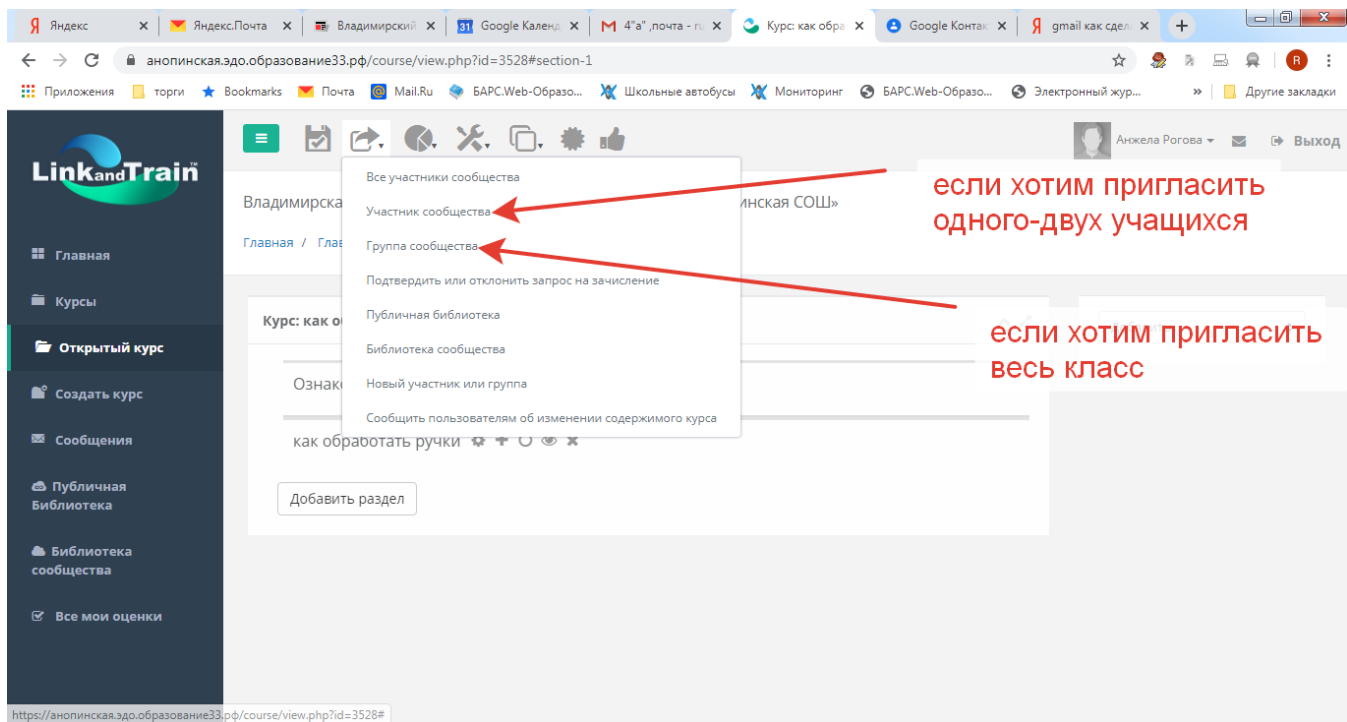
Яндекс | Яндекс.Почта | Владимирский | Google Календ | 4"а" ,почта - r | Курс: как обра | Google Контак | gmail как сдел

анопинская.эдо.образование33.рф/course/view.php?id=3528#section-1

Приложения | торги | Bookmarks | Почта | Mail.Ru | БАРС.Web-Образо... | Школьные автобусы | Мониторинг | БАРС.Web-Образо... | Электронный жур... | » | Другие закладки

LinkandTrain

Анжела Рогова | Выход

Главная

Курсы

Открытый курс

Создать курс

Сообщения

Публичная Библиотека

Библиотека сообщества

Все мои оценки

Владимирска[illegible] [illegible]инская СОШ»

Главная / Глав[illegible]

Все участники сообщества
Участник сообщества
Группа сообщества
Подтвердить или отклонить запрос на зачисление
Публичная библиотека
Библиотека сообщества
Новый участник или группа
Сообщить пользователям об изменении содержимого курса

если хотим пригласить одного-двух учащихся

если хотим пригласить весь класс

Курс: как о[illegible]

Ознак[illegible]

как обработать ручки

Добавить раздел

https://анопинская.эдо.образование33.рф/course/view.php?id=3528#